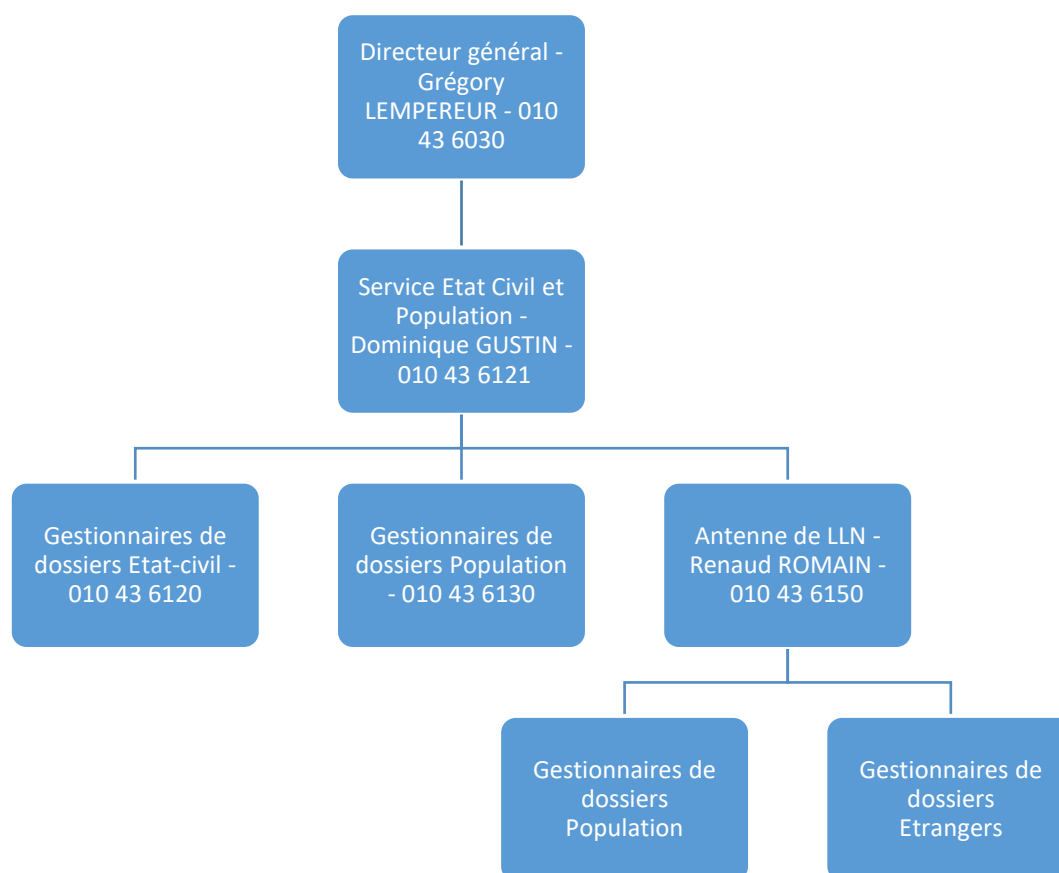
Directeur général - Grégory LEMPEREUR - 010 43 6030

Service Etat Civil et Population - Dominique GUSTIN - 010 43 6121

Gestionnaires de dossiers Etat-civil - 010 43 6120

Gestionnaires de dossiers Population - 010 43 6130

Antenne de LLN - Renaud ROMAIN - 010 43 6150

Gestionnaires de dossiers Population

Gestionnaires de dossiers Etrangers